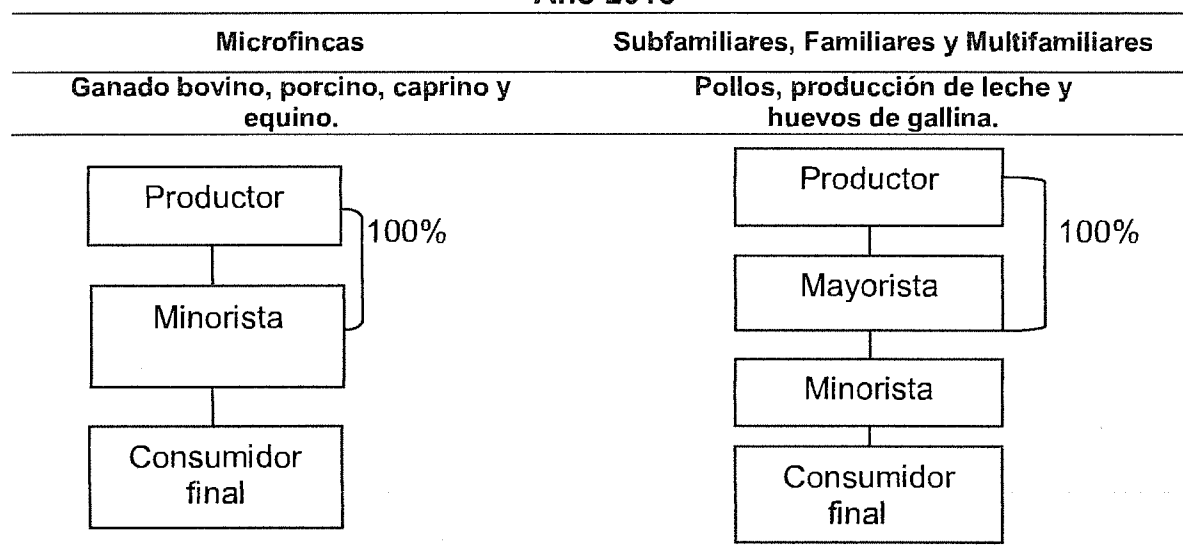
Año 2013

| Microfincas | Subfamiliares, Familiares y Multifamiliares |
|---|---|
| Ganado bovino, porcino, caprino y equino. | Pollos, producción de leche y huevos de gallina. |

Productor
100%
Minorista
Consumidor final

Productor
100%
Mayorista
Minorista
Consumidor final